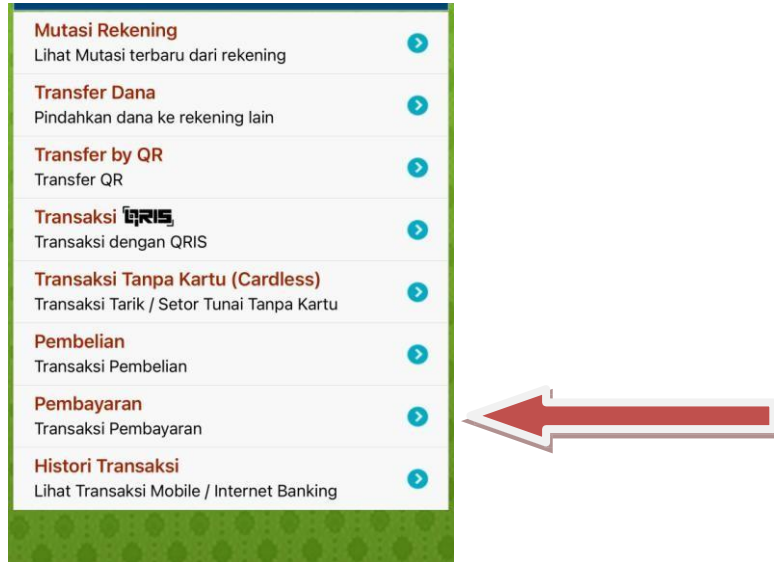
Mutasi Rekening
Lihat Mutasi terbaru dari rekening

Transfer Dana
Pindahkan dana ke rekening lain

Transfer by QR
Transfer QR

Transaksi QRIS
Transaksi dengan QRIS

Transaksi Tanpa Kartu (Cardless)
Transaksi Tarik / Setor Tunai Tanpa Kartu

Pembelian
Transaksi Pembelian

Pembayaran
Transaksi Pembayaran

Histori Transaksi
Lihat Transaksi Mobile / Internet Banking